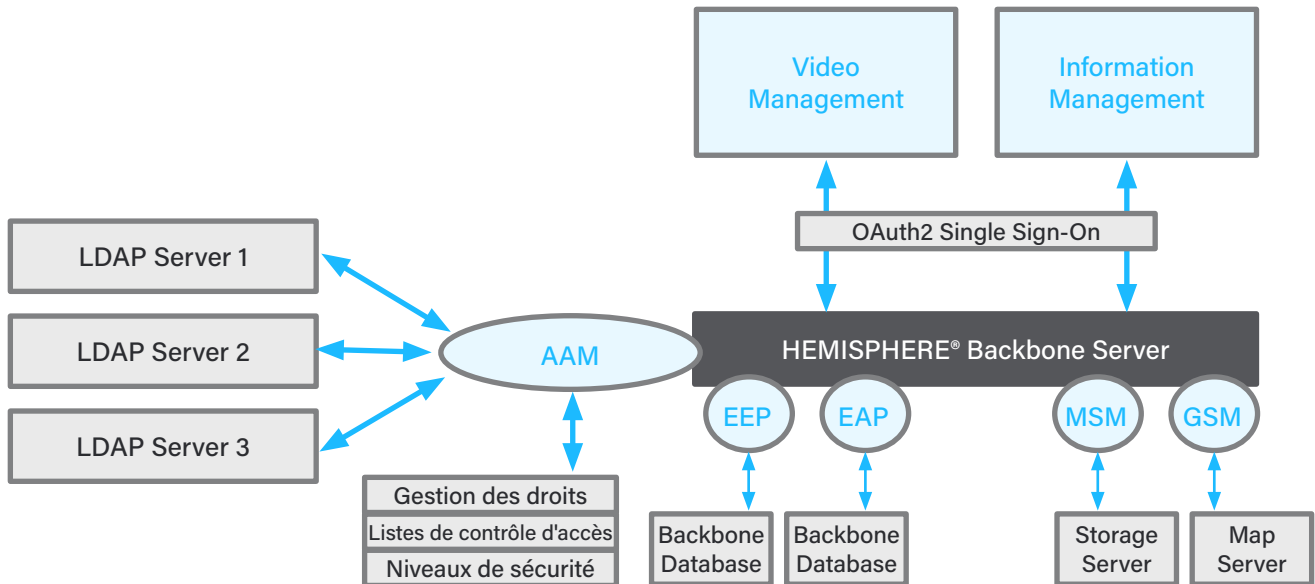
Video Management

Information Management

OAuth2 Single Sign-On

LDAP Server 1

LDAP Server 2

LDAP Server 3

AAM

HEMISPHERE® Backbone Server

EEP

EAP

MSM

GSM

Gestion des droits

Listes de contrôle d'accès

Niveaux de sécurité

Backbone Database

Backbone Database

Storage Server

Map Server